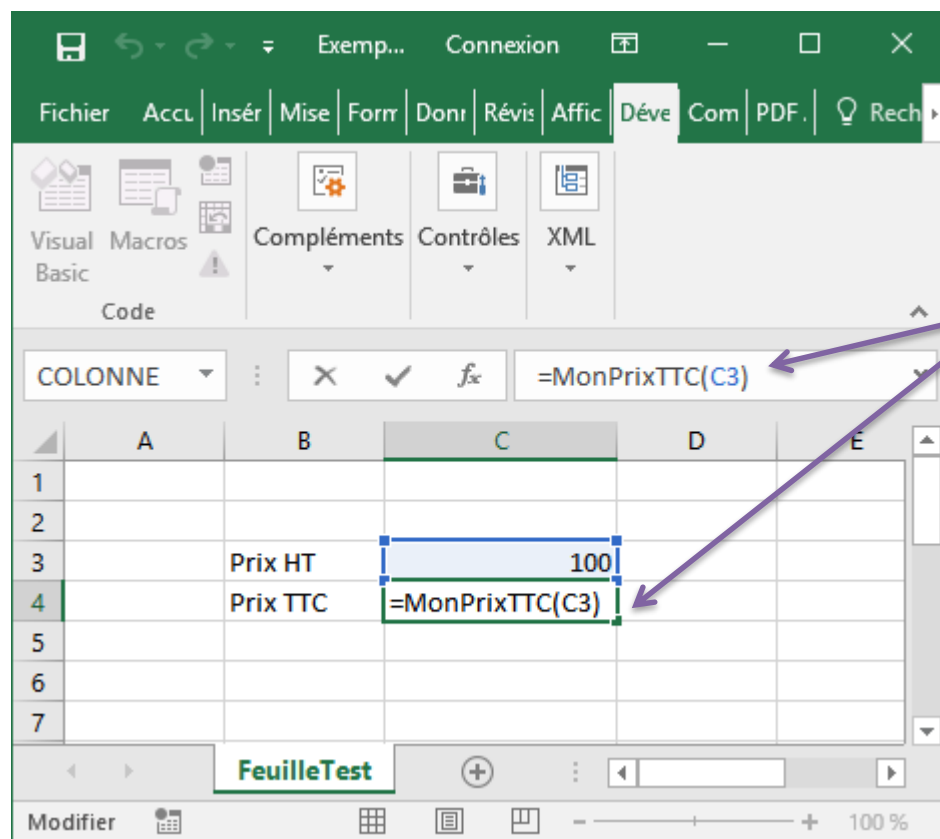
Exemp... Connexion

Fichier | Accu | Insér | Mise | Form | Donr | Révis | Affic | Déve | Com | PDF. | Rech

Visual Basic | Macros | Code | Compléments | Contrôles | XML

COLONNE | =MonPrixTTC(C3)

| | A | B | C | D | E |
|---|---|---|---|---|---|
| 1 | | | | | |
| 2 | | | | | |
| 3 | | Prix HT | 100 | | |
| 4 | | Prix TTC | =MonPrixTTC(C3) | | |
| 5 | | | | | |
| 6 | | | | | |
| 7 | | | | | |

FeuilleTest

Modifier | 100 %